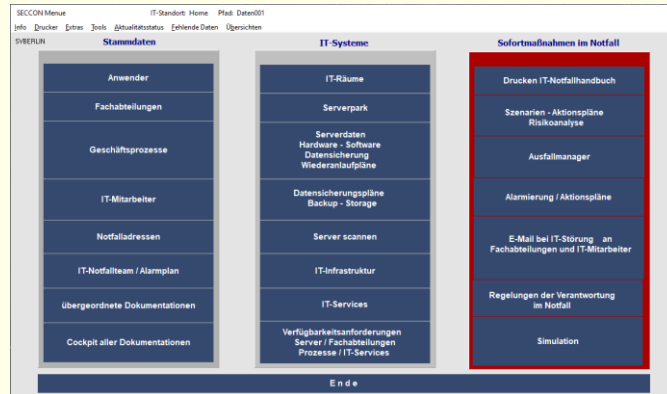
SECCON Menue IT-Standort: Home Pfad: Daten001

Info Drucker Extras Tools Aktualitätsstatus Fehlende Daten Übersichten

SVBERLIN

Stammdaten

Anwender

Fachabteilungen

Geschäftsprozesse

IT-Mitarbeiter

Notfalladressen

IT-Notfallteam / Alarmplan

übergeordnete Dokumentationen

Cockpit aller Dokumentationen

IT-Systeme

IT-Räume

Serverpark

Serverdaten Hardware - Software Datensicherung Wiederanlaufpläne

Datensicherungspläne Backup - Storage

Server scannen

IT-Infrastruktur

IT-Services

Verfügbarkeitsanforderungen Server / Fachabteilungen Prozesse / IT-Services

Sofortmaßnahmen im Notfall

Drucken IT-Notfallhandbuch

Szenarien - Aktionspläne Risikoanalyse

Ausfallmanager

Alarmierung / Aktionspläne

E-Mail bei IT-Störung an Fachabteilungen und IT-Mitarbeiter

Regelungen der Verantwortung im Notfall

Simulation

E n d e